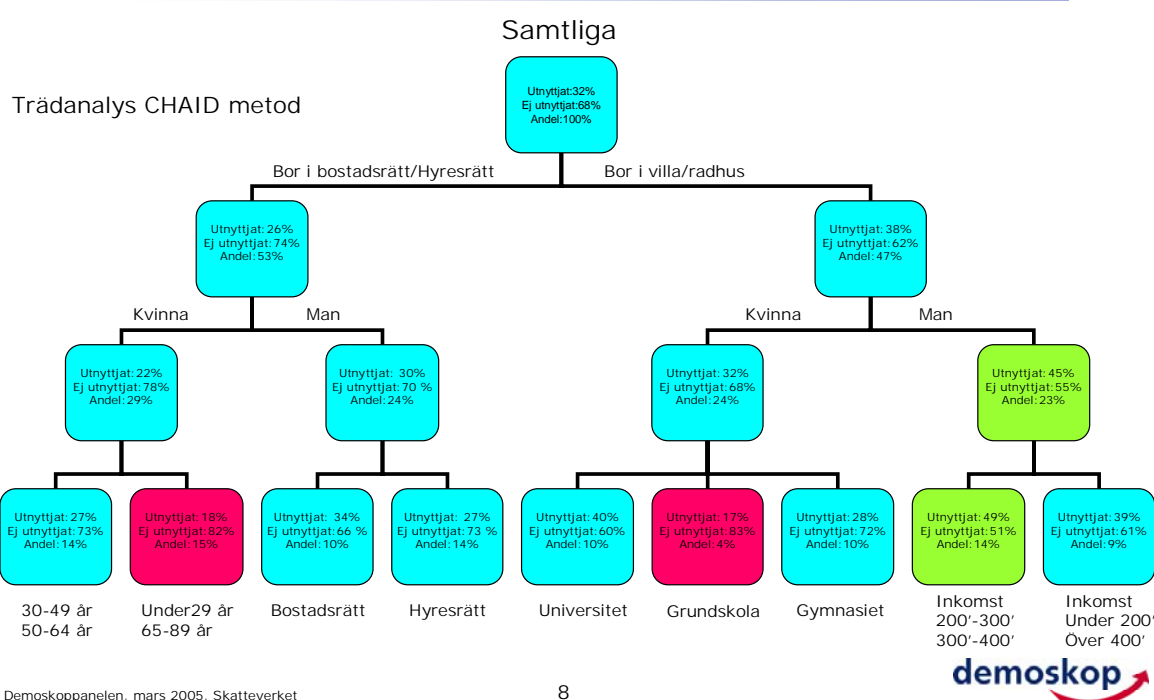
Samtliga

Trädanalys CHAID metod

Utnyttjat:32%
Ej utnyttjat:68%
Andel:100%

Bor i bostadsrätt/Hyresrätt

Bor i villa/radhus

Utnyttjat: 26%
Ej utnyttjat: 74%
Andel: 53%

Utnyttjat: 38%
Ej utnyttjat: 62%
Andel: 47%

Kvinna

Man

Kvinna

Man

Utnyttjat: 22%
Ej utnyttjat: 78%
Andel: 29%

Utnyttjat: 30%
Ej utnyttjat: 70 %
Andel: 24%

Utnyttjat: 32%
Ej utnyttjat: 68%
Andel: 24%

Utnyttjat: 45%
Ej utnyttjat: 55%
Andel: 23%

Utnyttjat: 27%
Ej utnyttjat: 73%
Andel: 14%

Utnyttjat: 18%
Ej utnyttjat: 82%
Andel: 15%

Utnyttjat: 34%
Ej utnyttjat: 66 %
Andel: 10%

Utnyttjat: 27%
Ej utnyttjat: 73 %
Andel: 14%

Utnyttjat: 40%
Ej utnyttjat: 60%
Andel: 10%

Utnyttjat: 17%
Ej utnyttjat: 83%
Andel: 4%

Utnyttjat: 28%
Ej utnyttjat: 72%
Andel: 10%

Utnyttjat: 49%
Ej utnyttjat: 51%
Andel: 14%

Utnyttjat: 39%
Ej utnyttjat: 61%
Andel: 9%

30-49 år
50-64 år

Under29 år
65-89 år

Bostadsrätt

Hyresrätt

Universitet

Grundskola

Gymnasiet

Inkomst
200'-300'
300'-400'

Inkomst
Under 200'
Över 400'

Demoskoppanelen, mars 2005, Skatteverket

8

demoskop